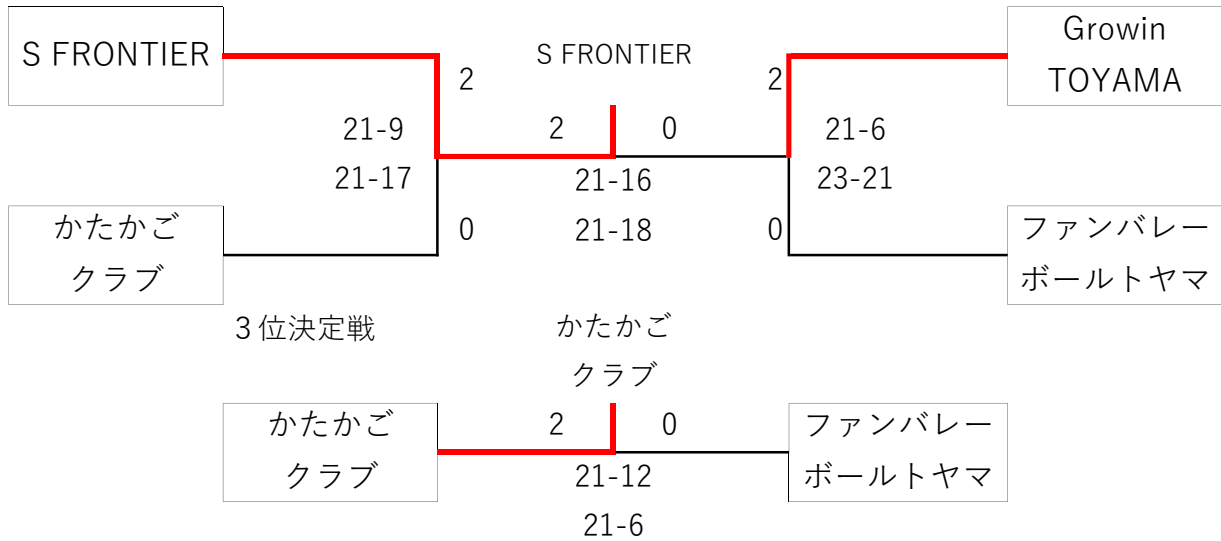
S FRONTIER

S FRONTIER

Growin TOYAMA

2

2

21-9
21-17

2

0

21-6
23-21

21-16
21-18

かたかご
クラブ

0

0

ファンバレー
ボールトヤマ

３位決定戦

かたかご
クラブ

かたかご
クラブ

2

0

ファンバレー
ボールトヤマ

21-12
21-6